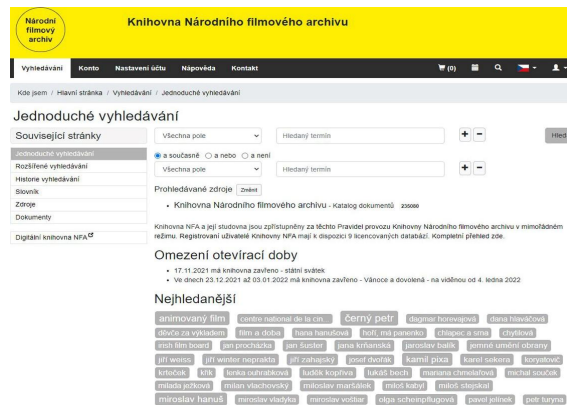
Národní filmový archiv

Knihovna Národního filmového archivu

Vyhledávání Konto Nastavení účtu Nápověda Kontakt

(0)

Kde jsem / Hlavní stránka / Vyhledávání / Jednoduché vyhledávání

Jednoduché vyhledávání

Související stránky

Jednoduché vyhledávání
Rozšířené vyhledávání
Historie vyhledávání
Slovník
Zdroje
Dokumenty

Digitální knihovna NFA

Všechna pole | Hledaný termín | + − | Hled

a současně ○ a nebo ○ a není

Všechna pole | Hledaný termín | + −

Prohledávané zdroje Změnit

• Knihovna Národního filmového archivu - Katalog dokumentů 235090

Knihovna NFA a její studovna jsou zpřístupněny za těchto Pravidel provozu Knihovny Národního filmového archivu v mimořádném režimu. Registrovaní uživatelé Knihovny NFA mají k dispozici tyto licencované databáze. Kompletní přehled zde.

Omezení otevírací doby

• 17.11.2021 má knihovna zavřeno - státní svátek
• Ve dnech 23.12.2021 až 03.01.2022 má knihovna zavřeno - Vánoce a dovolená - na viděnou od 4. ledna 2022

Nejhledanější

animovaný film centre national de la cin... černý petr dagmar horevajová dana hlaváčová děvče za výkladem film a doba hana hanušová hoří, má panenko chlapec a sma chytilová irish film board jan procházka ján šuster jana krňanská jaroslav balík jemné umění obrany jiří weiss jiří winter neprakta jiří zahajský josef dvořák kamil pixa karel sekera koryatovič krtoček křik lenka ouhrabková luděk kopřiva lukáš bech mariana chmelařová michal souček milada ježková milan vlachovský miroslav maršálek miloš kabyl miloš stejskal miroslav hanuš miroslav vladyka miroslav voštiar olga scheinpflugová pavel jelínek petr furyna